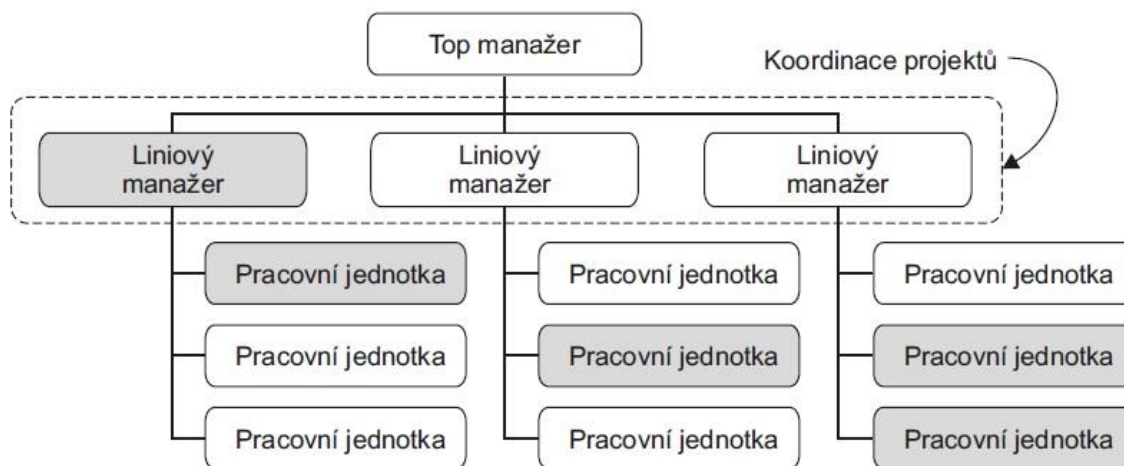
Top manažer

Koordinace projektů

Liniový manažer

Liniový manažer

Liniový manažer

Pracovní jednotka

Pracovní jednotka

Pracovní jednotka

Pracovní jednotka

Pracovní jednotka

Pracovní jednotka

Pracovní jednotka

Pracovní jednotka

Pracovní jednotka